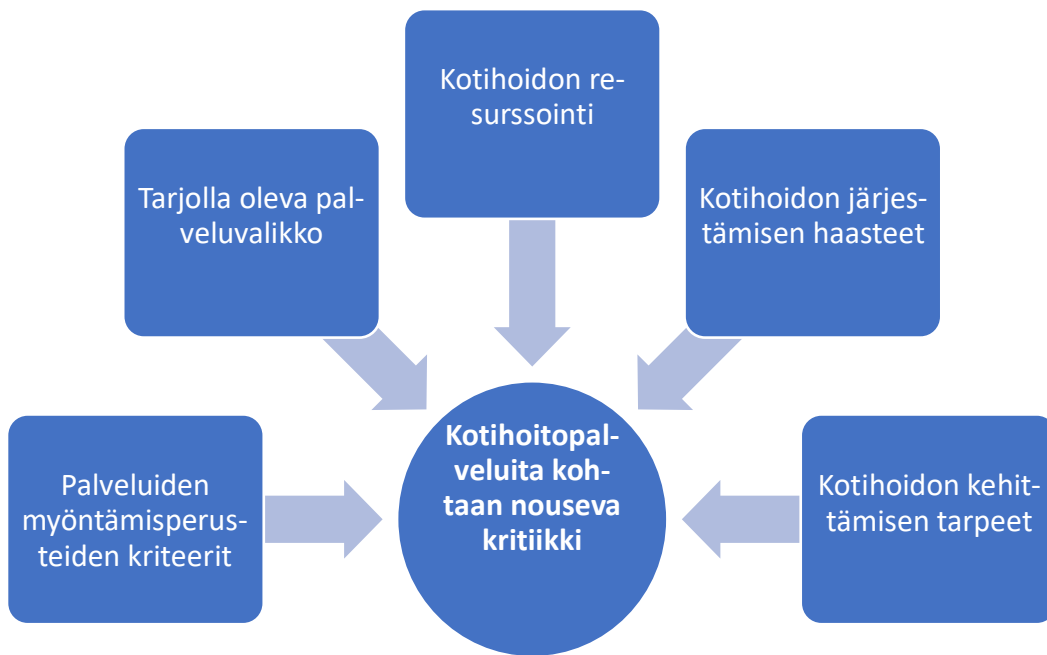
Kotihoidon resurssointi

Tarjolla oleva palveluvalikko

Kotihoidon järjestämisen haasteet

Palveluiden myöntämisperusteiden kriteerit

Kotihoitopalveluita kohtaan nouseva kritiikki

Kotihoidon kehittämisen tarpeet